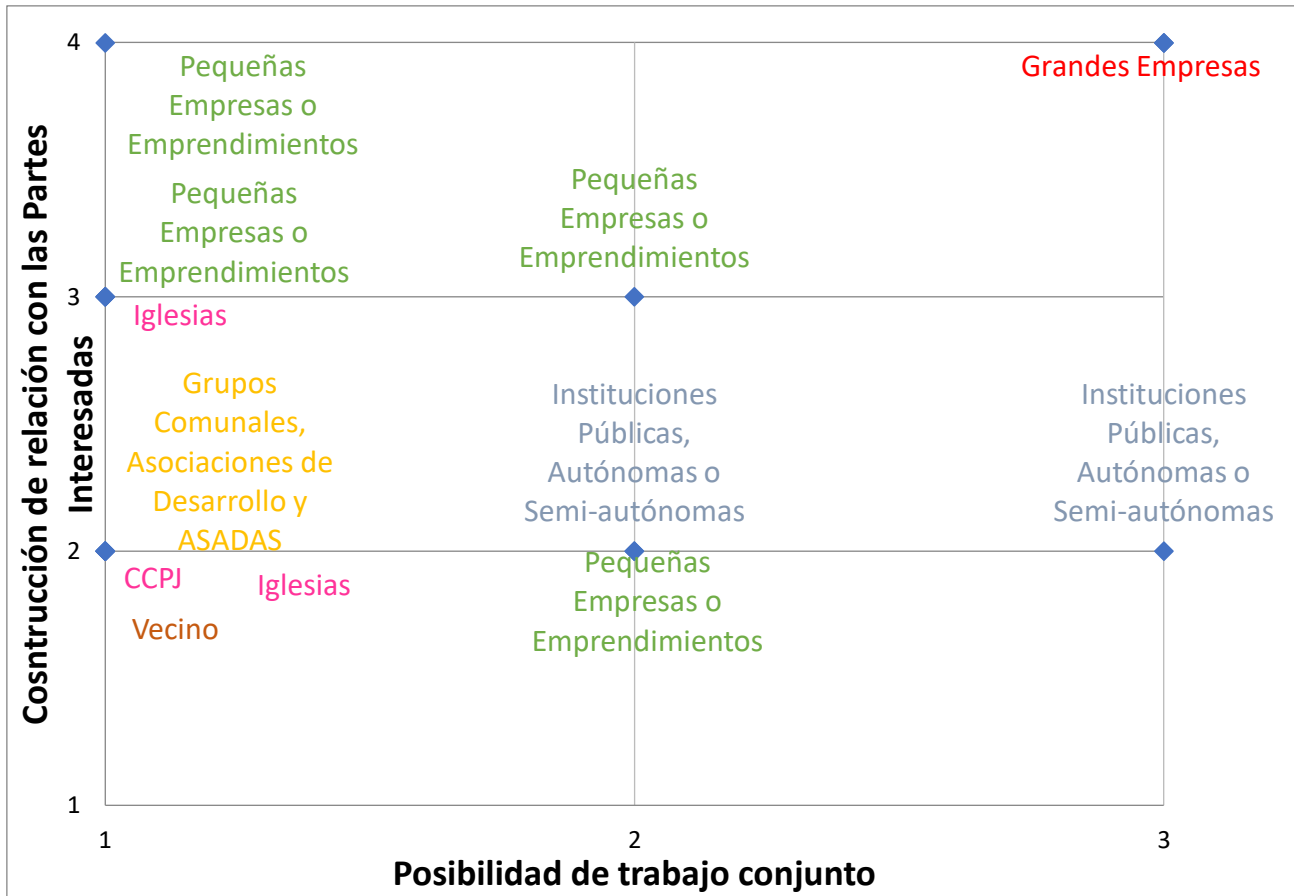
Cosntrucción de relación con las Partes Interesadas

4
3
2
1

Pequeñas Empresas o Emprendimientos

Grandes Empresas

Pequeñas Empresas o Emprendimientos

Pequeñas Empresas o Emprendimientos

Iglesias

Grupos Comunales, Asociaciones de Desarrollo y ASADAS

Instituciones Públicas, Autónomas o Semi-autónomas

Instituciones Públicas, Autónomas o Semi-autónomas

CCPJ

Iglesias

Vecino

Pequeñas Empresas o Emprendimientos

1
2
3

Posibilidad de trabajo conjunto